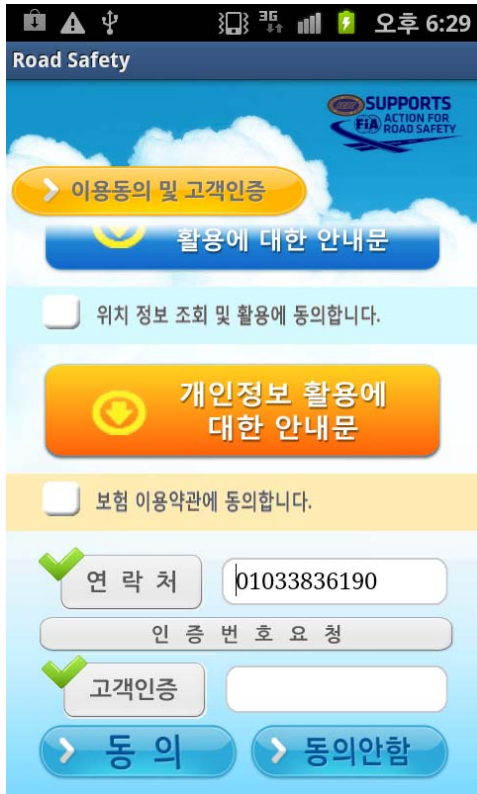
3G 오후 6:29

Road Safety

SUPPORTS
FIA ACTION FOR ROAD SAFETY

이용동의 및 고객인증

활용에 대한 안내문

위치 정보 조회 및 활용에 동의합니다.

개인정보 활용에 대한 안내문

보험 이용약관에 동의합니다.

연 락 처
01033836190

인 증 번 호 요 청

고객인증

동 의
동의안함